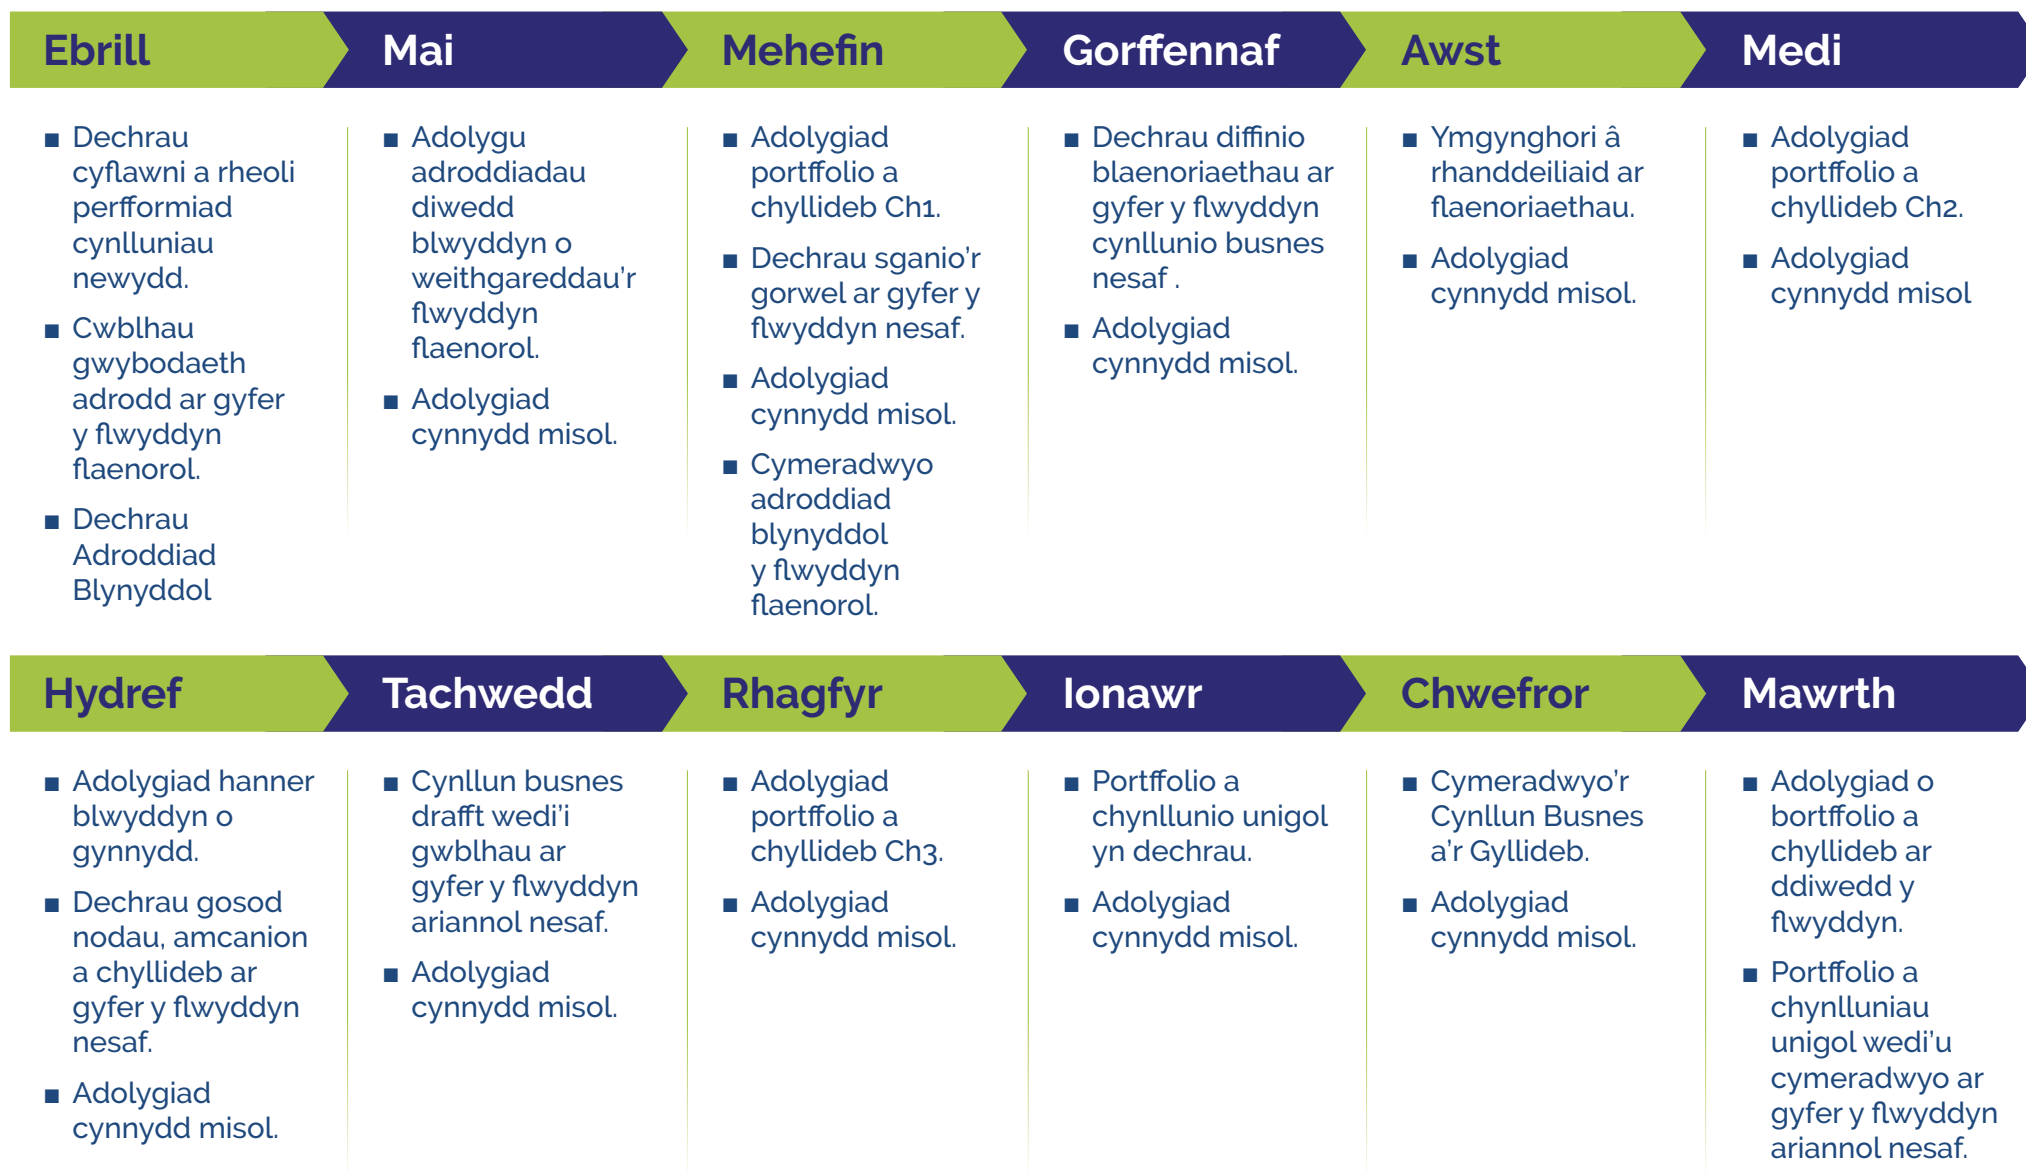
Ebrill

- Dechrau cyflawni a rheoli perfformiad cynlluniau newydd.
- Cwblhau gwybodaeth adrodd ar gyfer y flwyddyn flaenorol.
- Dechrau Adroddiad Blynyddol

Mai

- Adolygu adroddiadau diwedd blwyddyn o weithgareddau'r flwyddyn flaenorol.
- Adolygiad cynnydd misol.

Mehefin

- Adolygiad portffolio a chyllideb Ch1.
- Dechrau sganio'r gorwel ar gyfer y flwyddyn nesaf.
- Adolygiad cynnydd misol.
- Cymeradwyo adroddiad blynyddol y flwyddyn flaenorol.

Gorffennaf

- Dechrau diffinio blaenoriaethau ar gyfer y flwyddyn cynllunio busnes nesaf .
- Adolygiad cynnydd misol.

Awst

- Ymgynghori â rhanddeiliaid ar flaenoriaethau.
- Adolygiad cynnydd misol.

Medi

- Adolygiad portffolio a chyllideb Ch2.
- Adolygiad cynnydd misol

Hydref

- Adolygiad hanner blwyddyn o gynnydd.
- Dechrau gosod nodau, amcanion a chyllideb ar gyfer y flwyddyn nesaf.
- Adolygiad cynnydd misol.

Tachwedd

- Cynllun busnes drafft wedi'i gwblhau ar gyfer y flwyddyn ariannol nesaf.
- Adolygiad cynnydd misol.

Rhagfyr

- Adolygiad portffolio a chyllideb Ch3.
- Adolygiad cynnydd misol.

Ionawr

- Portffolio a chynllunio unigol yn dechrau.
- Adolygiad cynnydd misol.

Chwefror

- Cymeradwyo'r Cynllun Busnes a'r Gyllideb.
- Adolygiad cynnydd misol.

Mawrth

- Adolygiad o bortffolio a chyllideb ar ddiwedd y flwyddyn.
- Portffolio a chynlluniau unigol wedi'u cymeradwyo ar gyfer y flwyddyn ariannol nesaf.